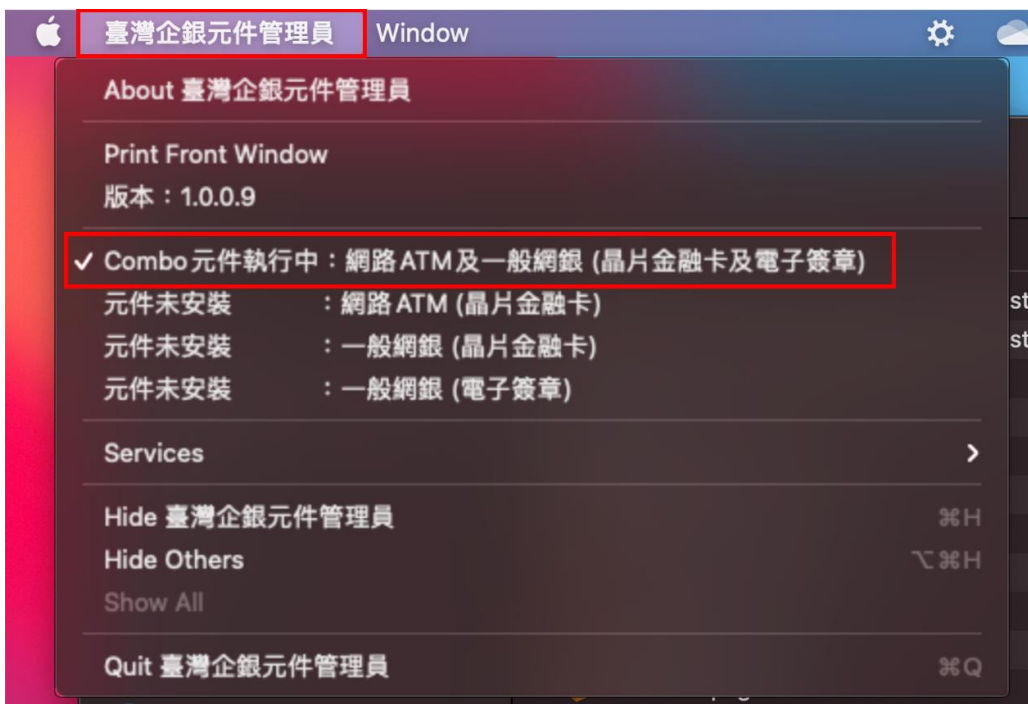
臺灣企銀元件管理員 Window

About 臺灣企銀元件管理員

Print Front Window
版本：1.0.0.9

✓ Combo元件執行中：網路ATM及一般網銀 (晶片金融卡及電子簽章)
元件未安裝 ：網路ATM (晶片金融卡)
元件未安裝 ：一般網銀 (晶片金融卡)
元件未安裝 ：一般網銀 (電子簽章)

Services >

Hide 臺灣企銀元件管理員 ⌘H
Hide Others ⌥⌘H
Show All

Quit 臺灣企銀元件管理員 ⌘Q

st
st